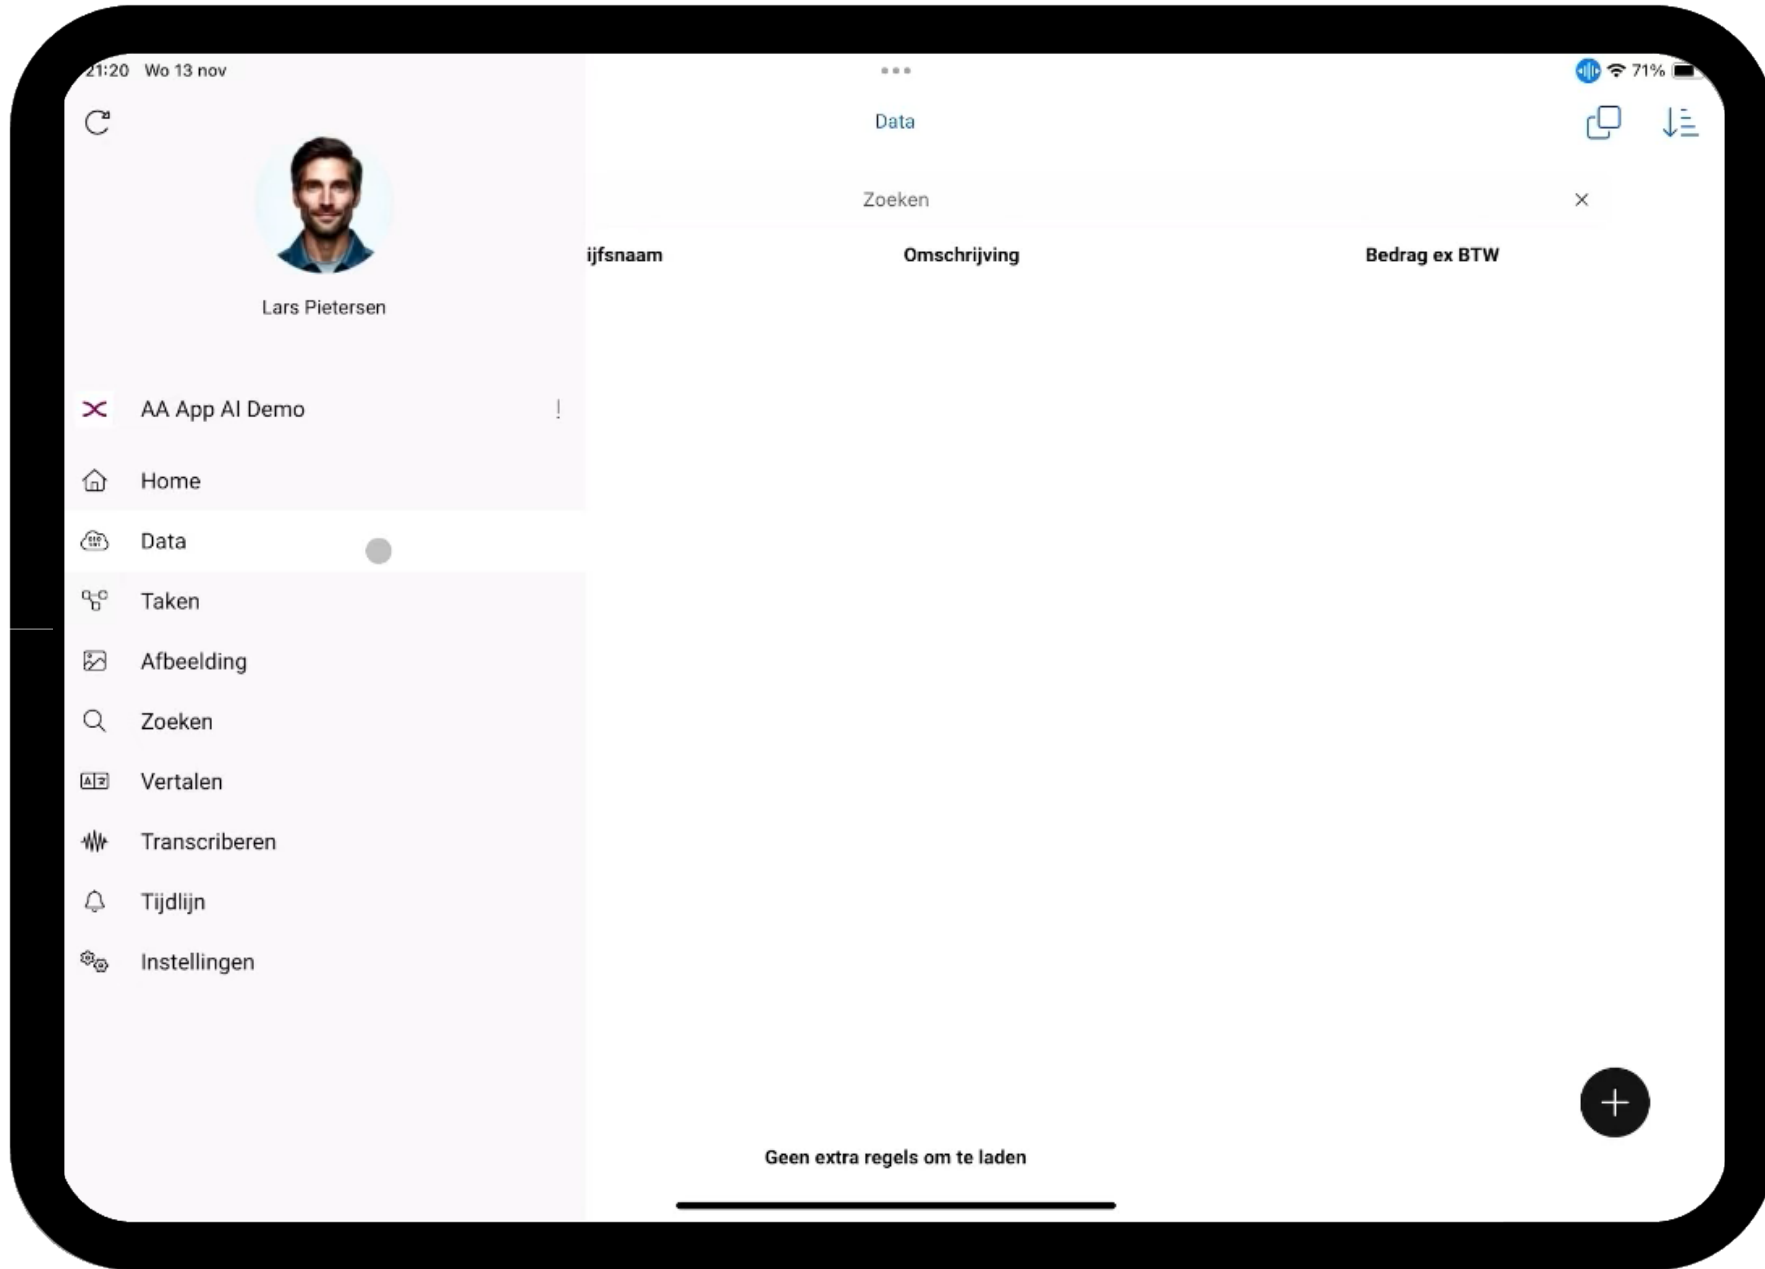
21:20 Wo 13 nov

71%

Lars Pietersen

AA App AI Demo

Home

Data

Taken

Afbeelding

Zoeken

Vertalen

Transcriberen

Tijdlijn

Instellingen

Data

Zoeken

| ijfsnaam | Omschrijving | Bedrag ex BTW |
|---|---|---|

Geen extra regels om te laden